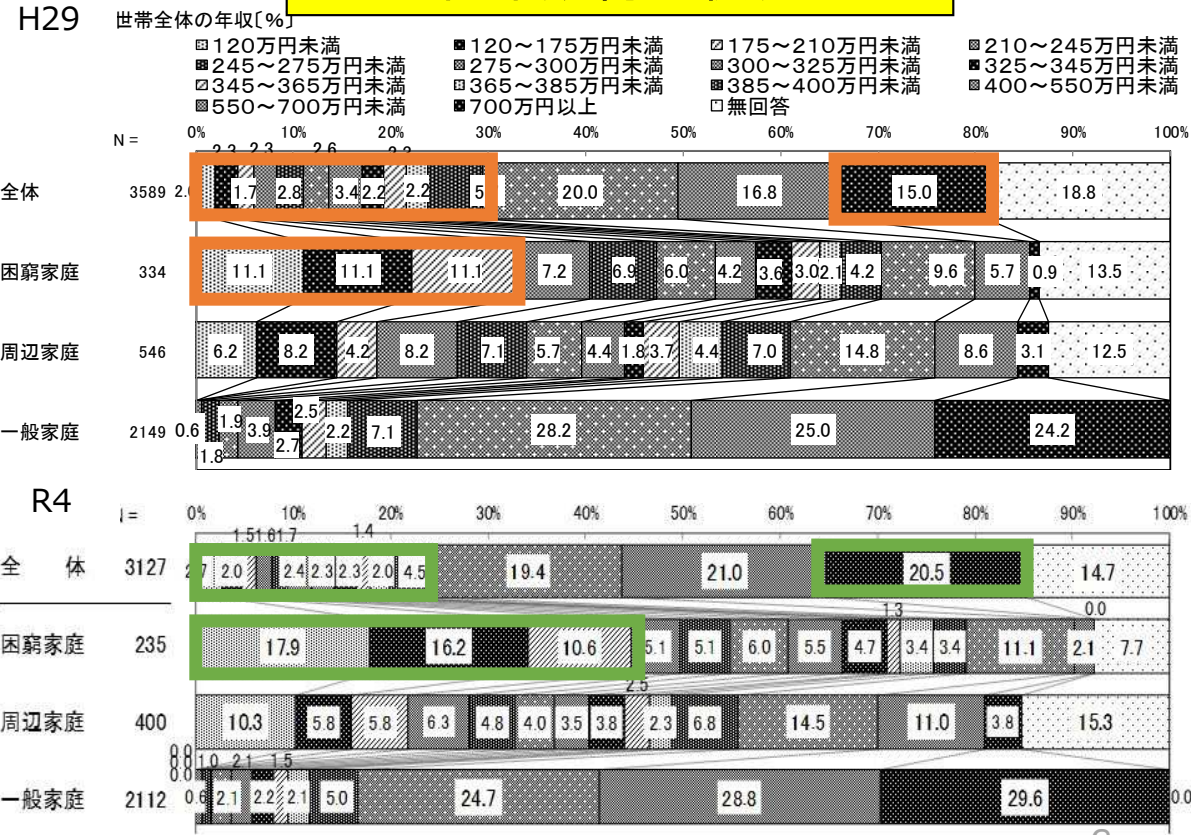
H29

世帯全体の年収〔%〕

120万円未満
120～175万円未満
175～210万円未満
210～245万円未満
245～275万円未満
275～300万円未満
300～325万円未満
325～345万円未満
345～365万円未満
365～385万円未満
385～400万円未満
400～550万円未満
550～700万円未満
700万円以上
無回答

N =

0% 10% 20% 30% 40% 50% 60% 70% 80% 90% 100%

全体 3589 2.0 2.2 2.3 1.7 2.8 2.6 3.4 2.2 2.2 2.2 5 20.0 16.8 15.0 18.8

困窮家庭 334 11.1 11.1 11.1 7.2 6.9 6.0 4.2 3.6 3.0 2.1 4.2 9.6 5.7 0.9 13.5

周辺家庭 546 6.2 8.2 4.2 8.2 7.1 5.7 4.4 1.8 3.7 4.4 7.0 14.8 8.6 3.1 12.5

一般家庭 2149 0.6 1.8 1.9 3.9 2.5 2.7 2.2 7.1 28.2 25.0 24.2

R4

N =

0% 10% 20% 30% 40% 50% 60% 70% 80% 90% 100%

全 体 3127 2.7 2.0 1.5 1.6 1.7 2.4 2.3 1.4 2.3 2.0 4.5 19.4 21.0 20.5 14.7

困窮家庭 235 17.9 16.2 10.6 5.1 5.1 6.0 5.5 4.7 1.3 3.4 3.4 11.1 2.1 0.0 7.7

周辺家庭 400 10.3 5.8 5.8 6.3 4.8 4.0 3.5 3.8 2.5 2.3 6.8 14.5 11.0 3.8 15.3

一般家庭 2112 0.0 0.0 0.0 1.0 2.1 1.5 0.6 2.1 2.2 2.1 5.0 24.7 28.8 29.6 0.0